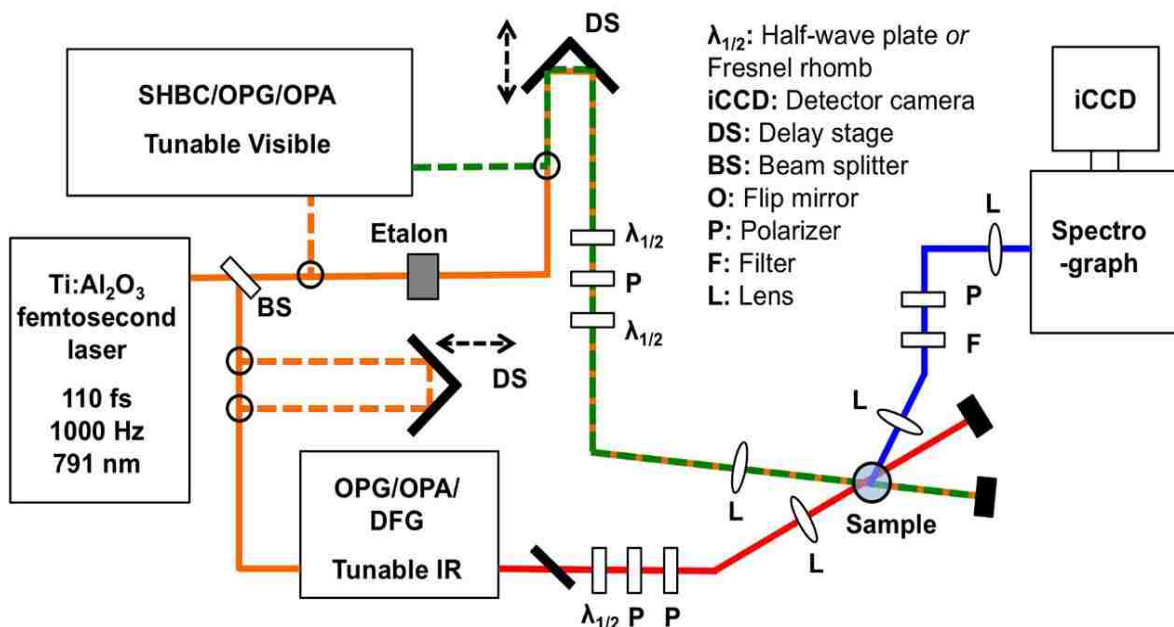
DS

$\lambda_{1/2}$: Half-wave plate *or* Fresnel rhomb
iCCD: Detector camera
DS: Delay stage
BS: Beam splitter
O: Flip mirror
P: Polarizer
F: Filter
L: Lens

iCCD

SHBC/OPG/OPA
Tunable Visible

Etalon

$\lambda_{1/2}$
P
$\lambda_{1/2}$

L

Spectro -graph

P
F

Ti:$Al_2O_3$ femtosecond laser
110 fs
1000 Hz
791 nm

BS

DS

L

L

OPG/OPA/ DFG
Tunable IR

L

Sample

L

$\lambda_{1/2}$ P P